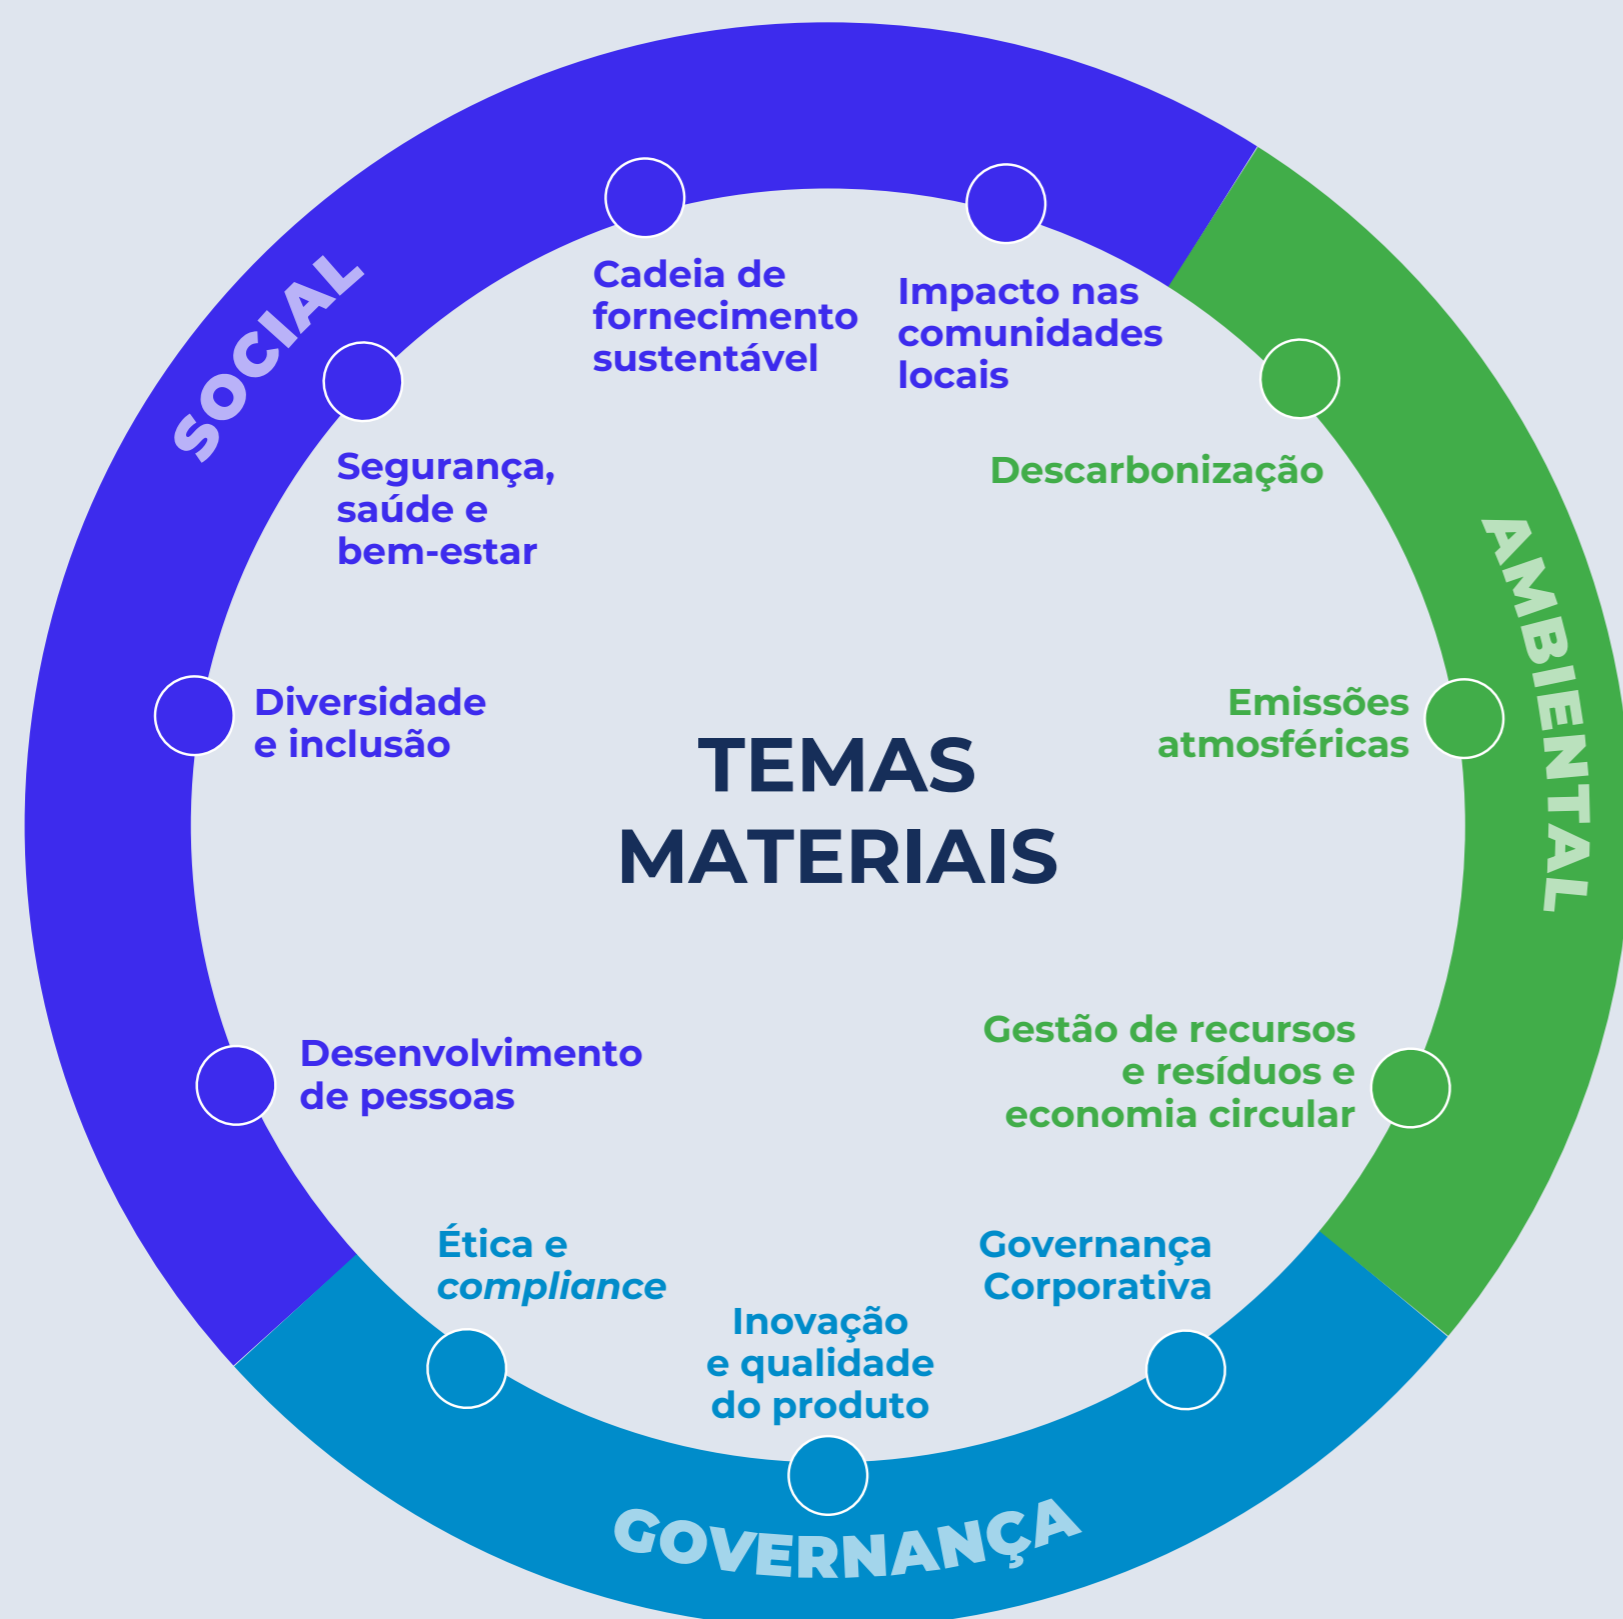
SOCIAL

Cadeia de fornecimento sustentável

Impacto nas comunidades locais

Segurança, saúde e bem-estar

Descarbonização

AMBIENTAL

Diversidade e inclusão

TEMAS MATERIAIS

Emissões atmosféricas

Desenvolvimento de pessoas

Gestão de recursos e resíduos e economia circular

Ética e *compliance*

Governança Corporativa

Inovação e qualidade do produto

GOVERNANÇA